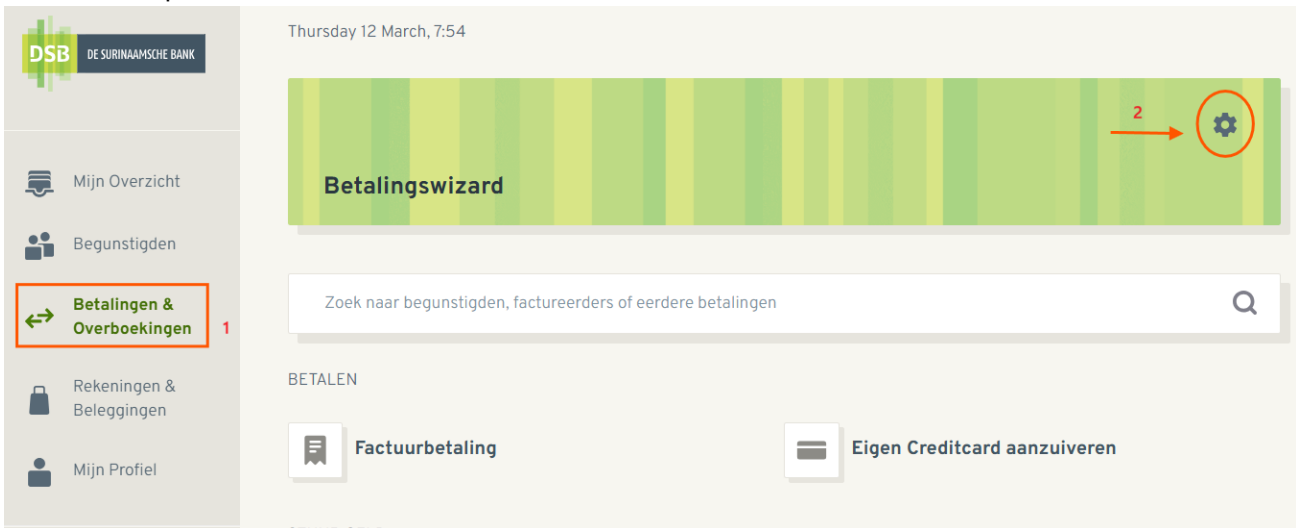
DSB DE SURINAAMSCHE BANK

Mijn Overzicht

Begunstigden

Betalingen & Overboekingen

1

Rekeningen & Beleggingen

Mijn Profiel

Thursday 12 March, 7:54

2

Betalingswizard

Zoek naar begunstigden, factureerders of eerdere betalingen

BETALEN

Factuurbetaling

Eigen Creditcard aanzuiveren